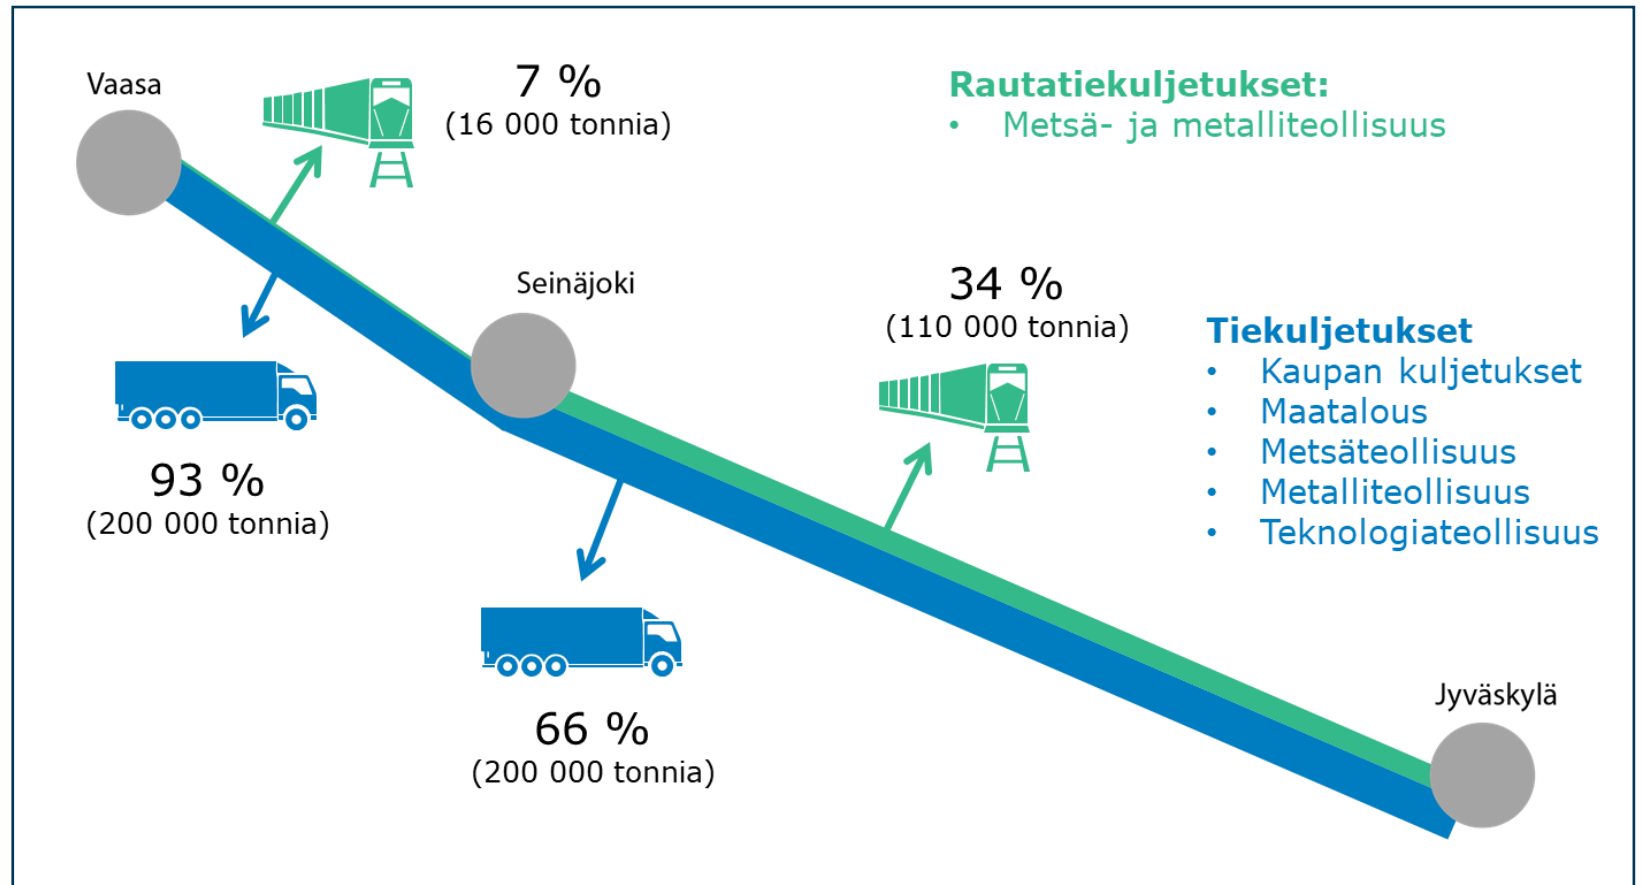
Vaasa

7 %
(16 000 tonnia)

Rautatiekuljetukset:
• Metsä- ja metalliteollisuus

93 %
(200 000 tonnia)

Seinäjoki

34 %
(110 000 tonnia)

Tiekuljetukset
• Kaupan kuljetukset
• Maatalous
• Metsäteollisuus
• Metalliteollisuus
• Teknologiateollisuus

66 %
(200 000 tonnia)

Jyväskylä